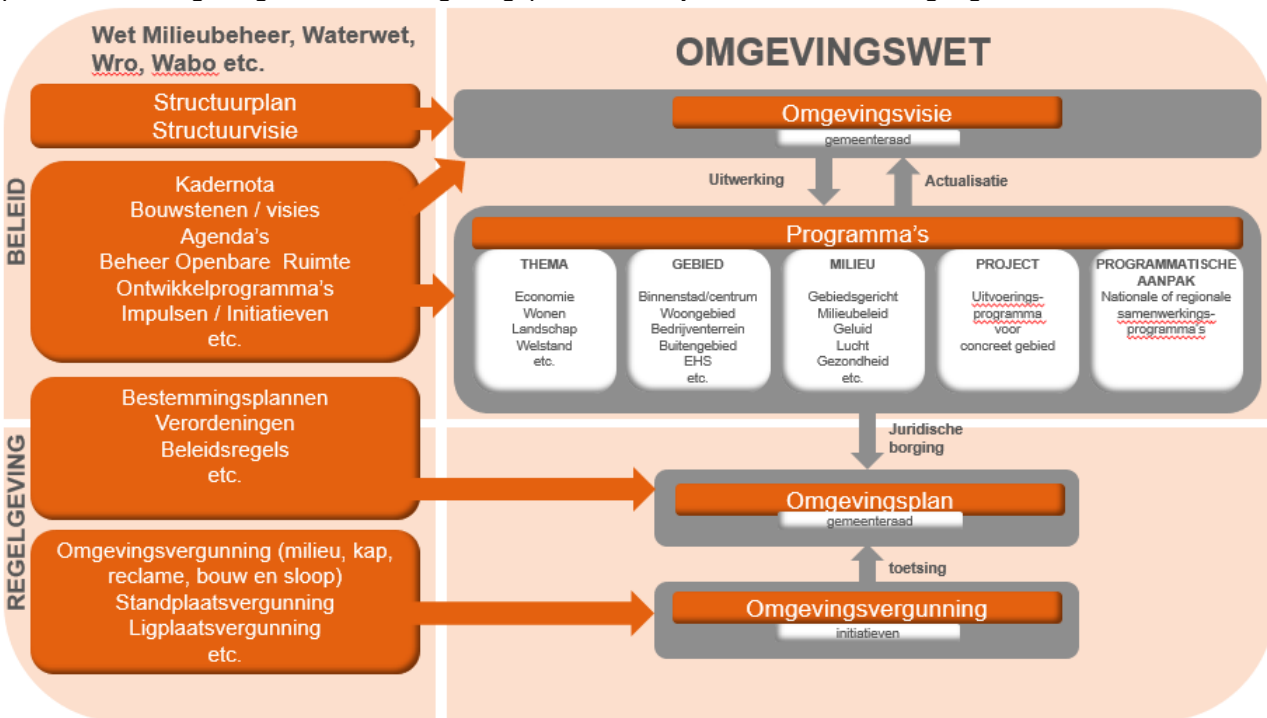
Wet Milieubeheer, Waterwet, Wro, Wabo etc.

OMGEVINGSWET

BELEID

Structuurplan
Structuurvisie

Kadernota
Bouwstenen / visies
Agenda's
Beheer Openbare Ruimte
Ontwikkelprogramma's
Impulsen / Initiatieven
etc.

Omgevingsvisie
gemeenteraad

Uitwerking
Actualisatie

Programma's

THEMA
Economie
Wonen
Landschap
Welstand
etc.

GEBIED
Binnenstad/centrum
Woongebied
Bedrijventerrein
Buitengebied
EHS
etc.

MILIEU
Gebiedsgericht
Milieubeleid
Geluid
Lucht
Gezondheid
etc.

PROJECT
Uitvoeringsprogramma voor concreet gebied

PROGRAMMATISCHE AANPAK
Nationale of regionale samenwerkingsprogramma's

REGELGEVING

Bestemmingsplannen
Verordeningen
Beleidsregels
etc.

Juridische borging

Omgevingsplan
gemeenteraad

toetsing

Omgevingsvergunning (milieu, kap, reclame, bouw en sloop)
Standplaatsvergunning
Ligplaatsvergunning
etc.

Omgevingsvergunning
initiatieven